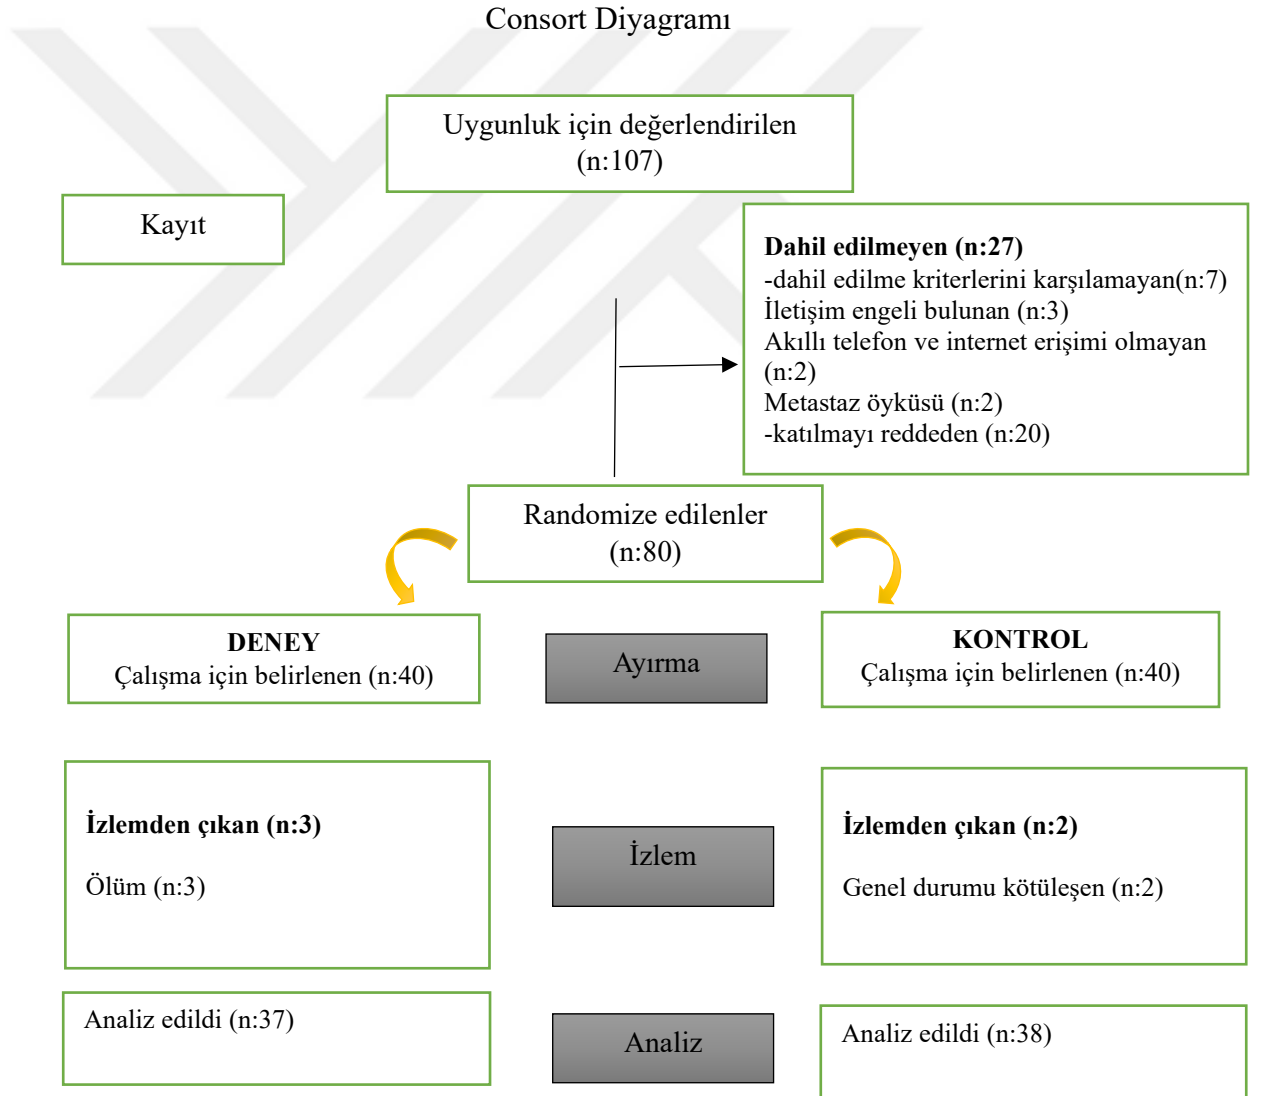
Consort Diyagramı

Uygunluk için değerlendirilen (n:107)

Kayıt

**Dahil edilmeyen (n:27)**
-dahil edilme kriterlerini karşılamayan(n:7)
İletişim engeli bulunan (n:3)
Akıllı telefon ve internet erişimi olmayan (n:2)
Metastaz öyküsü (n:2)
-katılmayı reddeden (n:20)

Randomize edilenler (n:80)

**DENEY**
Çalışma için belirlenen (n:40)

Ayırma

**KONTROL**
Çalışma için belirlenen (n:40)

**İzlemden çıkan (n:3)**

Ölüm (n:3)

İzlem

**İzlemden çıkan (n:2)**

Genel durumu kötüleşen (n:2)

Analiz edildi (n:37)

Analiz

Analiz edildi (n:38)